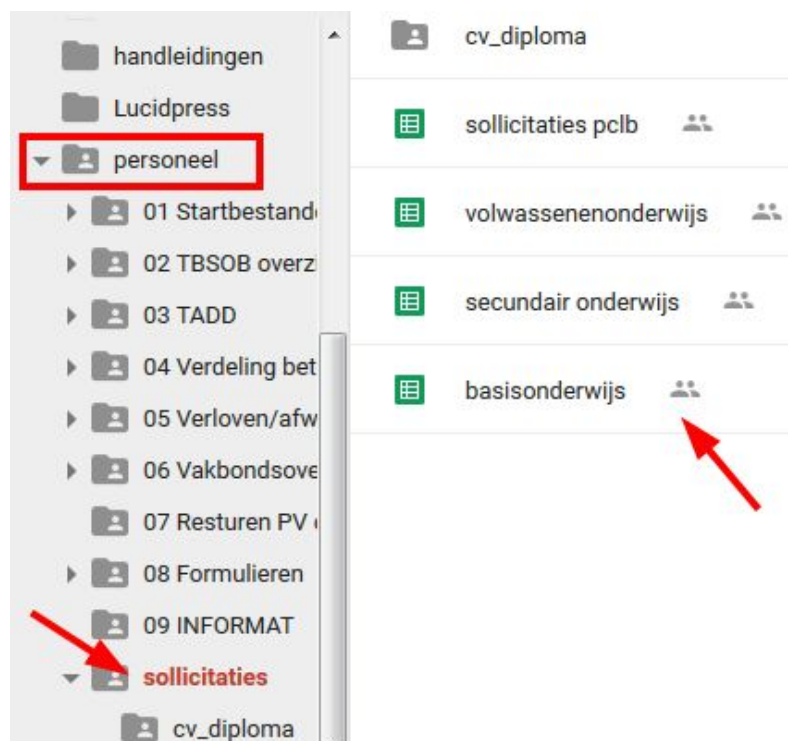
handleidingen

Lucidpress

personeel

01 Startbestand

02 TBSOB overz

03 TADD

04 Verdeling bet

05 Verloven/afw

06 Vakbondsove

07 Resturen PV

08 Formulieren

09 INFORMAT

sollicitaties

cv_diploma

cv_diploma

sollicitaties pclb

volwassenenonderwijs

secundair onderwijs

basisonderwijs